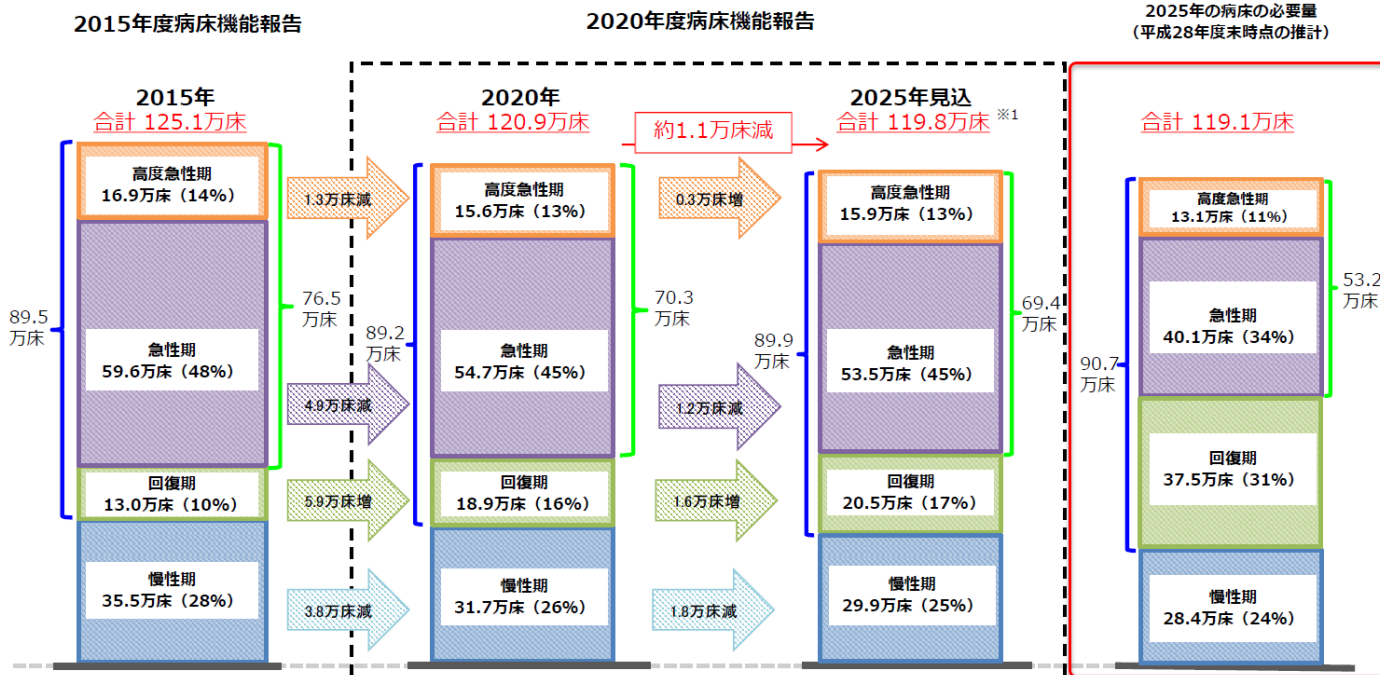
2015年度病床機能報告

2020年度病床機能報告

2025年の病床の必要量
（平成28年度末時点の推計）

2015年
合計 125.1万床

高度急性期
16.9万床（14%）

急性期
59.6万床（48%）

回復期
13.0万床（10%）

慢性期
35.5万床（28%）

89.5
万床

76.5
万床

1.3万床減

4.9万床減

5.9万床増

3.8万床減

2020年
合計 120.9万床

約1.1万床減

高度急性期
15.6万床（13%）

急性期
54.7万床（45%）

回復期
18.9万床（16%）

慢性期
31.7万床（26%）

89.2
万床

70.3
万床

0.3万床増

1.2万床減

1.6万床増

1.8万床減

2025年見込
合計 119.8万床 ※1

高度急性期
15.9万床（13%）

急性期
53.5万床（45%）

回復期
20.5万床（17%）

慢性期
29.9万床（25%）

89.9
万床

69.4
万床

合計 119.1万床

高度急性期
13.1万床（11%）

急性期
40.1万床（34%）

回復期
37.5万床（31%）

慢性期
28.4万床（24%）

90.7
万床

53.2
万床